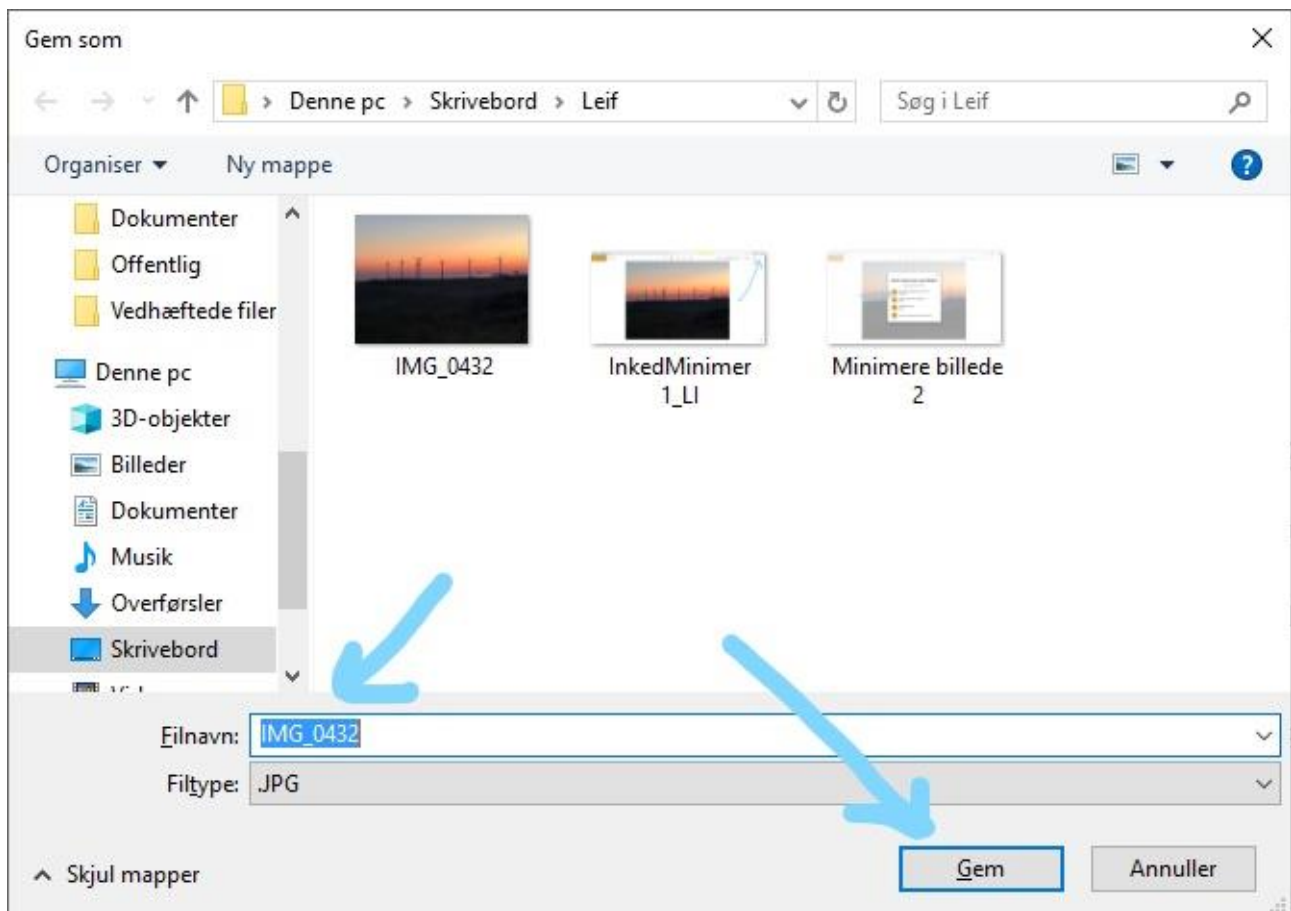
Gem som

Denne pc > Skrivebord > Leif

Søg i Leif

Organiser ▾ Ny mappe

Dokumenter
Offentlig
Vedhæftede filer
Denne pc
3D-objekter
Billeder
Dokumenter
Musik
Overførsler
Skrivebord
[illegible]

IMG_0432

InkedMinimer 1_LI

Minimere billede 2

Filnavn: IMG_0432

Filtype: .JPG

^ Skjul mapper

Gem

Annuller